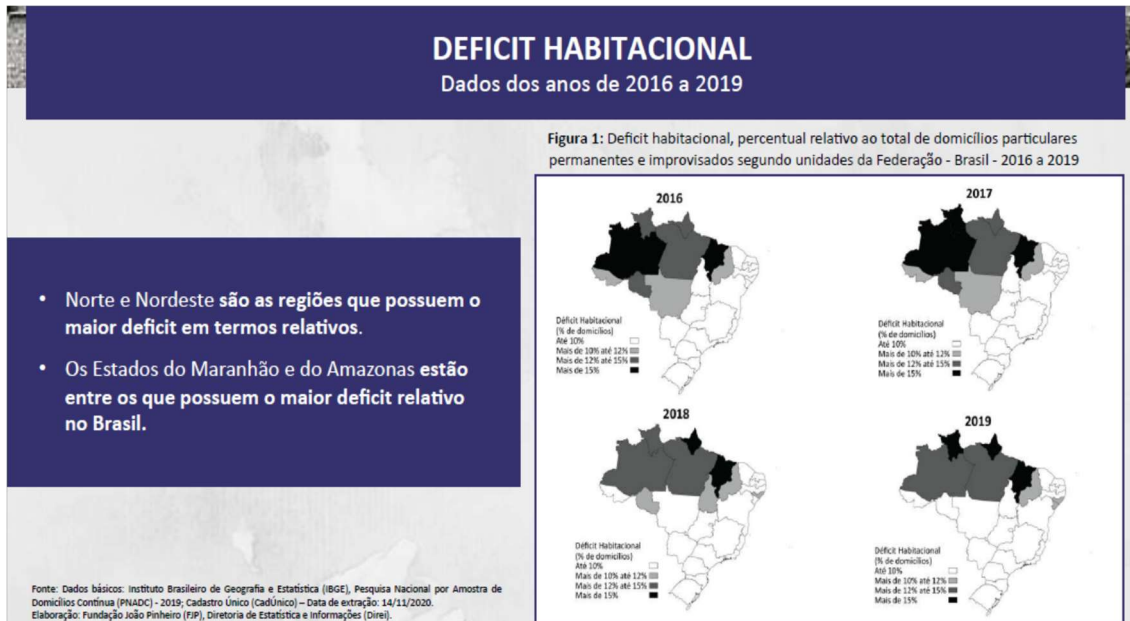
DEFICIT HABITACIONAL
Dados dos anos de 2016 a 2019

Figura 1: Deficit habitacional, percentual relativo ao total de domicílios particulares permanentes e improvisados segundo unidades da Federação - Brasil - 2016 a 2019

• Norte e Nordeste **são as regiões que possuem o maior deficit em termos relativos**.

• Os Estados do Maranhão e do Amazonas **estão entre os que possuem o maior deficit relativo no Brasil.**

2016

Déficit Habitacional
(% de domicílios)
Até 10%
Mais de 10% até 12%
Mais de 12% até 15%
Mais de 15%

2017

Déficit Habitacional
(% de domicílios)
Até 10%
Mais de 10% até 12%
Mais de 12% até 15%
Mais de 15%

2018

Déficit Habitacional
(% de domicílios)
Até 10%
Mais de 10% até 12%
Mais de 12% até 15%
Mais de 15%

2019

Déficit Habitacional
(% de domicílios)
Até 10%
Mais de 10% até 12%
Mais de 12% até 15%
Mais de 15%

Fonte: Dados básicos: Instituto Brasileiro de Geografia e Estatística (IBGE), Pesquisa Nacional por Amostra de Domicílios Contínua (PNADC) - 2019; Cadastro Único (CadÚnico) – Data de extração: 14/11/2020.
Elaboração: Fundação João Pinheiro (FJP), Diretoria de Estatística e Informações (Direi).